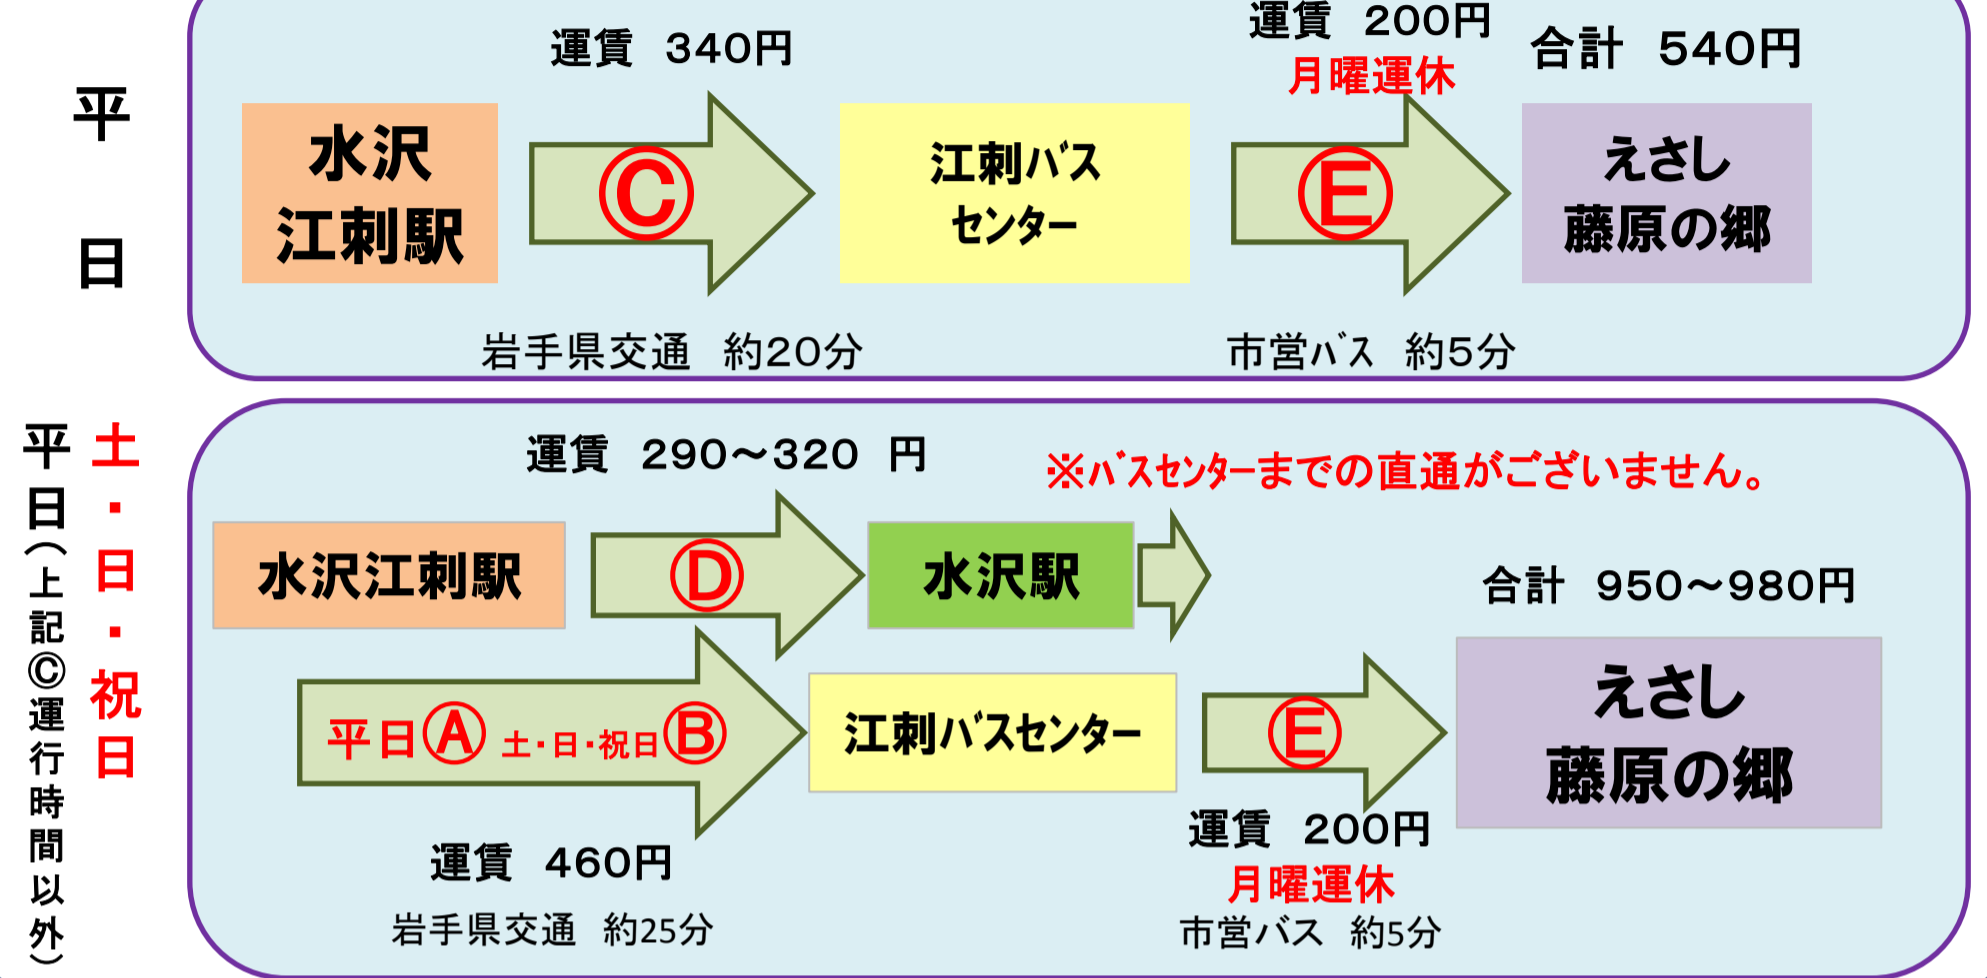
平日

運賃 340円

運賃 200円
月曜運休

合計 540円

水沢江刺駅

Ⓒ

江刺バスセンター

Ⓔ

えさし藤原の郷

岩手県交通 約20分

市営バス 約5分

平日（上記Ⓒ運行時間以外）

土・日・祝日

運賃 290～320 円

※バスセンターまでの直通がございません。

水沢江刺駅

Ⓓ

水沢駅

合計 950～980円

平日Ⓐ 土・日・祝日Ⓑ

江刺バスセンター

Ⓔ

えさし藤原の郷

運賃 460円

岩手県交通 約25分

運賃 200円
月曜運休

市営バス 約5分